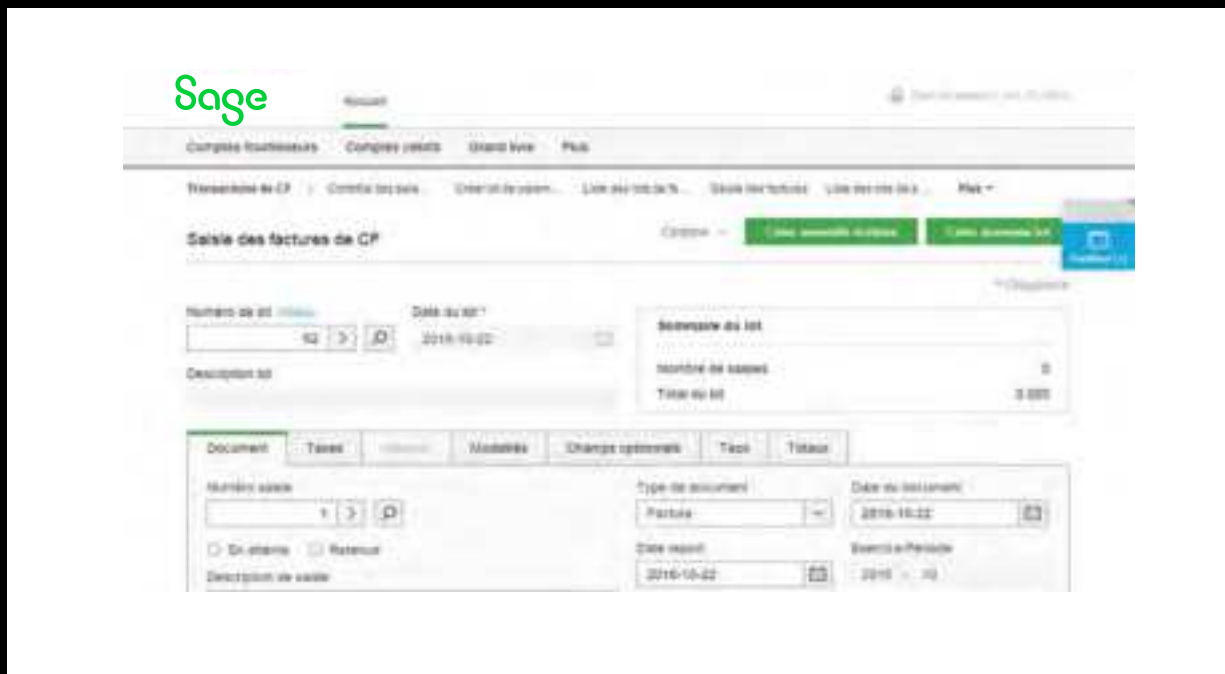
Sage

Accueil

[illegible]

Comptes fournisseurs    Comptes clients    Grand livre    Plus

Transactions de CP | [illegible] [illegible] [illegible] Saisie des factures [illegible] Plus ▾

Saisie des factures de CP

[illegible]    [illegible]    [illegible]

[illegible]

Numéro de lot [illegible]    Date du lot *

92    2016-10-22

Description lot

Sommaire du lot

Nombre de saisies    0

Total du lot    0.000

Document    Taxes    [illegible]    Modalités    Champs optionnels    Taux    Totaux

Numéro saisie

1

○ En attente    ☐ Retenue

Description de saisie

Type de document

Facture

Date report

2016-10-22

Date du document

2016-10-22

Exercice/Période

2016 - 10